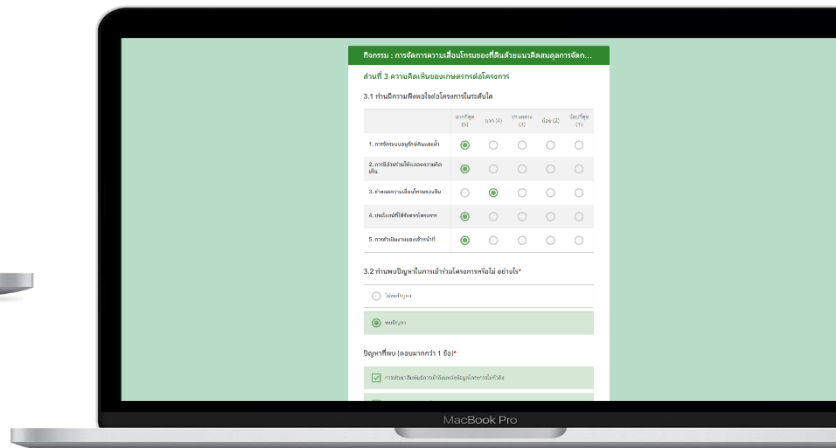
กิจกรรม : การจัดการความเสื่อมโทรมของที่ดินด้วยแนวคิดสมดุลการจัด...

ส่วนที่ 3 ความคิดเห็นของเกษตรกรต่อโครงการ

3.1 ท่านมีความพึงพอใจต่อโครงการในระดับใด

| | มากที่สุด (5) | มาก (4) | ปานกลาง (3) | น้อย (2) | น้อยที่สุด (1) |
|---|---|---|---|---|---|
| 1. การจัดระบบอนุรักษ์ดินและน้ำ | ◉ | ○ | ○ | ○ | ○ |
| 2. การมีส่วนร่วมให้แนวความคิดเห็น | ◉ | ○ | ○ | ○ | ○ |
| 3. ลดผลความเสื่อมโทรมของดิน | ○ | ◉ | ○ | ○ | ○ |
| 4. ประโยชน์ที่ได้รับจากโครงการ | ◉ | ○ | ○ | ○ | ○ |
| 5. การทำงานของเจ้าหน้าที่ | ◉ | ○ | ○ | ○ | ○ |

3.2 ท่านพบปัญหาในการเข้าร่วมโครงการหรือไม่ อย่างไร*

ไม่พบปัญหา

พบปัญหา

ปัญหาที่พบ (ตอบมากกว่า 1 ข้อ)*

การประชาสัมพันธ์การเข้าร่วมหรือข้อมูลโครงการไม่ทั่วถึง

MacBook Pro